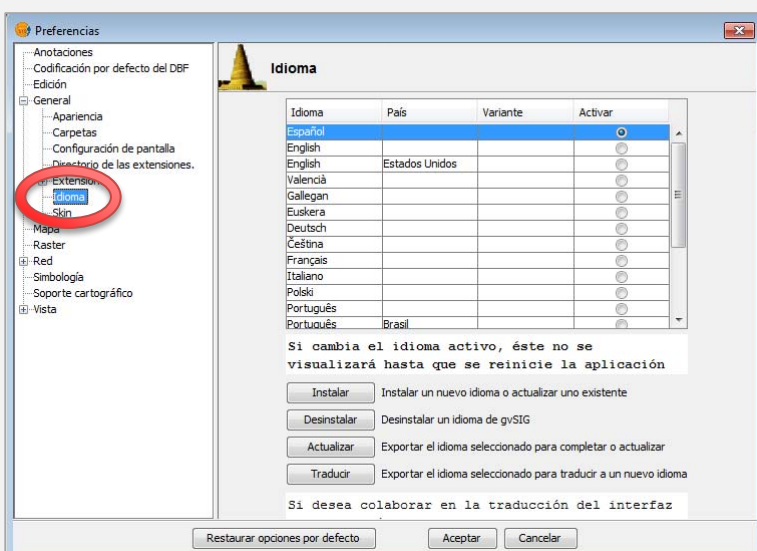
Preferencias

Anotaciones
Codificación por defecto del DBF
Edición
General
Apariencia
Carpetas
Configuración de pantalla
Directorio de las extensiones.
Extensiones
Idioma
Skin
Mapa
Raster
Red
Simbología
Soporte cartográfico
Vista

Idioma

| Idioma | País | Variante | Activar |
|---|---|---|---|
| Español | | | |
| English | | | |
| English | Estados Unidos | | |
| Valencià | | | |
| Gallegan | | | |
| Euskera | | | |
| Deutsch | | | |
| Čeština | | | |
| Français | | | |
| Italiano | | | |
| Polski | | | |
| Português | | | |
| Português | Brasil | | |

Si cambia el idioma activo, éste no se visualizará hasta que se reinicie la aplicación

Instalar Instalar un nuevo idioma o actualizar uno existente
Desinstalar Desinstalar un idioma de gvSIG
Actualizar Exportar el idioma seleccionado para completar o actualizar
Traducir Exportar el idioma seleccionado para traducir a un nuevo idioma

Si desea colaborar en la traducción del interfaz

Restaurar opciones por defecto
Aceptar
Cancelar